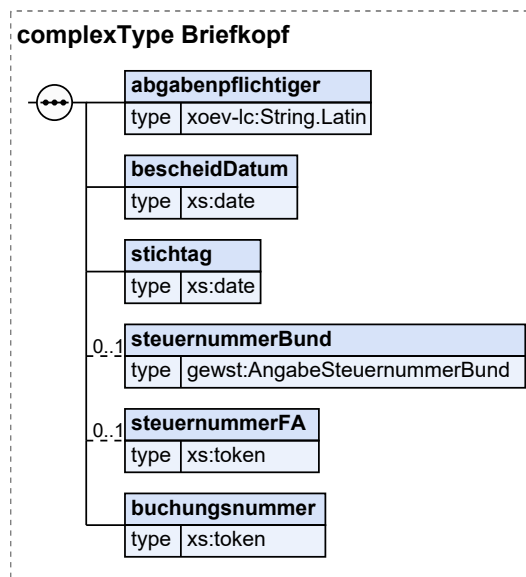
complexType Briefkopf

abgabenpflichtiger
type xoev-lc:String.Latin

bescheidDatum
type xs:date

stichtag
type xs:date

0..1
steuernummerBund
type gewst:AngabeSteuernummerBund

0..1
steuernummerFA
type xs:token

buchungsnummer
type xs:token